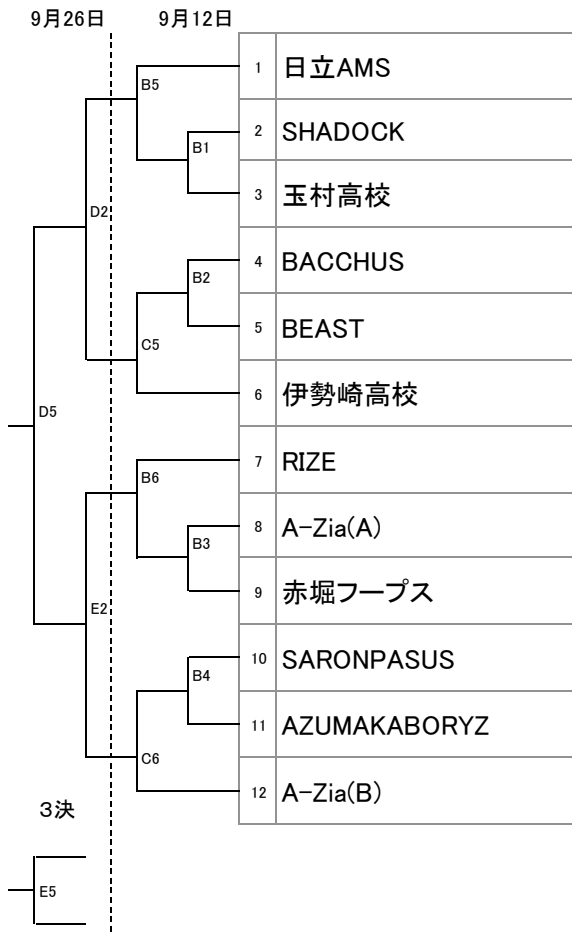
9月26日 9月12日

| | |
|---|---|
| 1 | 日立AMS |
| 2 | SHADOCK |
| 3 | 玉村高校 |
| 4 | BACCHUS |
| 5 | BEAST |
| 6 | 伊勢崎高校 |
| 7 | RIZE |
| 8 | A-Zia(A) |
| 9 | 赤堀フープス |
| 10 | SARONPASUS |
| 11 | AZUMAKABORYZ |
| 12 | A-Zia(B) |

B5
B1
D2
B2
C5
D5
B6
B3
E2
B4
C6

3決

E5